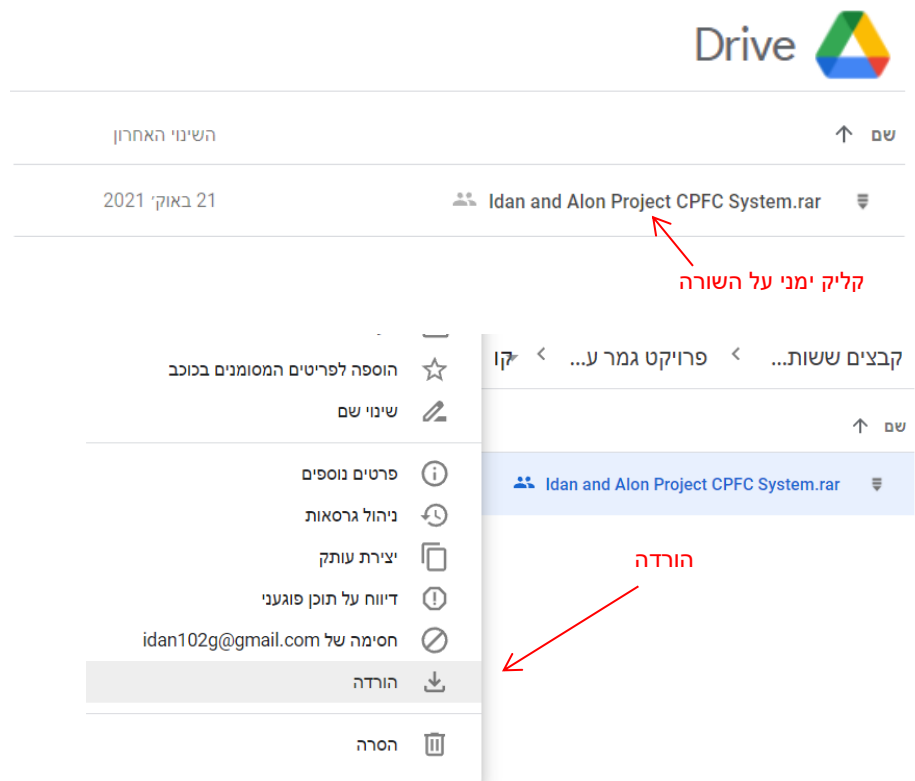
Drive

שם ↑
השינוי האחרון

Idan and Alon Project CPFC System.rar
21 באוק׳ 2021

קליק ימני על השורה

קבצים ששות... > פרויקט גמר ע... > קו

שם ↑

Idan and Alon Project CPFC System.rar

הוספה לפריטים המסומנים בכוכב
שינוי שם
פרטים נוספים
ניהול גרסאות
יצירת עותק
דיווח על תוכן פוגעני
חסימה של idan102g@gmail.com
הורדה
הסרה

הורדה